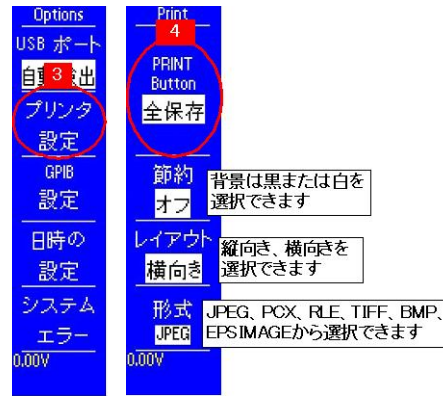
Options
USB ポート
自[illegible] 3 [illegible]出
プリンタ
設定
GPIB
設定
日時の
設定
システム
エラー
0.00V

Print
4
PRINT
Button
全保存
節約
オフ
背景は黒または白を選択できます
レイアウト
横向き
縦向き、横向きを選択できます
形式
JPEG
JPEG、PCX、RLE、TIFF、BMP、EPSIMAGEから選択できます
0.00V